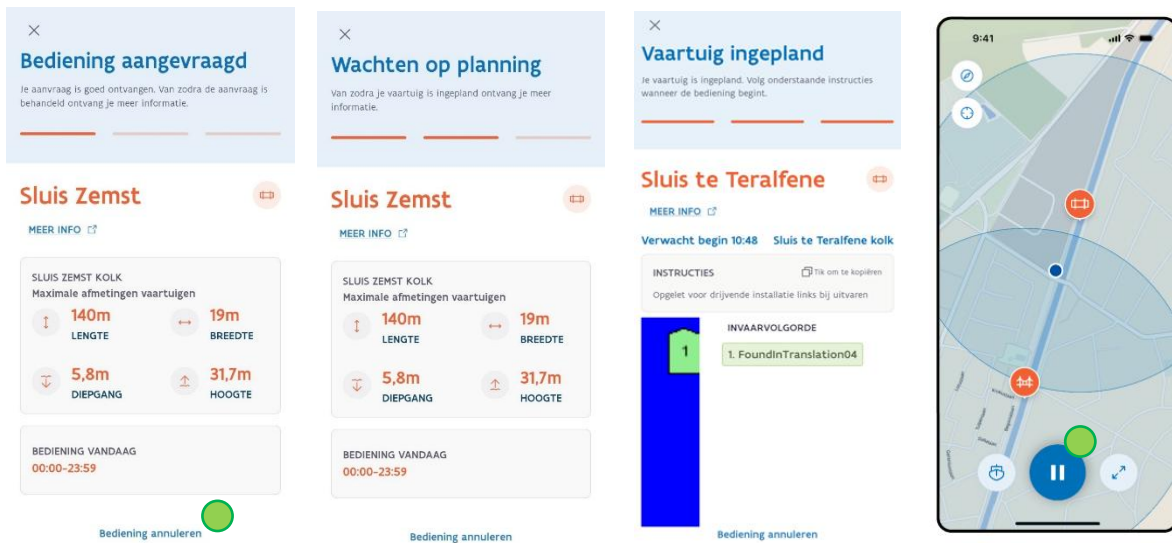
Bediening aangevraagd

Je aanvraag is goed ontvangen. Van zodra de aanvraag is behandeld ontvang je meer informatie.

Sluis Zemst

MEER INFO

SLUIS ZEMST KOLK
Maximale afmetingen vaartuigen

140m
LENGTE

19m
BREEDTE

5,8m
DIEPGANG

31,7m
HOOGTE

BEDIENING VANDAAG
00:00–23:59

Bediening annuleren

Wachten op planning

Van zodra je vaartuig is ingepland ontvang je meer informatie.

Sluis Zemst

MEER INFO

SLUIS ZEMST KOLK
Maximale afmetingen vaartuigen

140m
LENGTE

19m
BREEDTE

5,8m
DIEPGANG

31,7m
HOOGTE

BEDIENING VANDAAG
00:00–23:59

Bediening annuleren

Vaartuig ingepland

Je vaartuig is ingepland. Volg onderstaande instructies wanneer de bediening begint.

Sluis te Teralfene

MEER INFO

Verwacht begin 10:48   Sluis te Teralfene kolk

INSTRUCTIES   Tik om te kopiëren
Opgelet voor drijvende installatie links bij uitvaren

1

INVAARVOLGORDE
1. FoundInTranslation04

Bediening annuleren

9:41